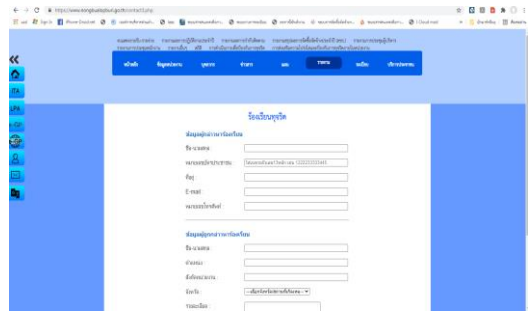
https://www.songkhlacityhall.go.th/contact3.php

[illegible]

หน้าแรก ข้อมูลพื้นฐาน บุคลากร ข่าวสาร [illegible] รายงาน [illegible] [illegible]

ร้องเรียนทุจริต

ข้อมูลผู้ร้องเรียน

ชื่อ-นามสกุล

หมายเลขบัตรประชาชน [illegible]

ที่อยู่

E-mail

หมายเลขโทรศัพท์

ข้อมูลผู้ถูกร้องเรียน

ชื่อ-นามสกุล

ตำแหน่ง

สังกัดหน่วยงาน

จังหวัด

รายละเอียด

--เลือกจังหวัด--